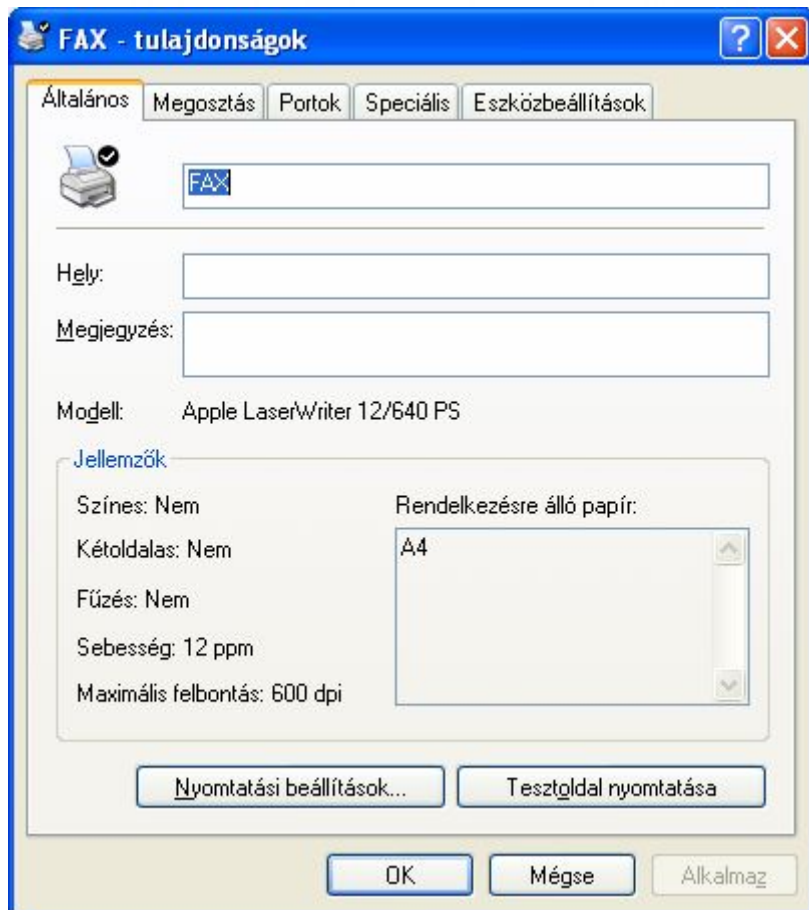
FAX - tulajdonságok

Általános | Megosztás | Portok | Speciális | Eszközbeállítások

FAX

Hely:

Megjegyzés:

Modell: Apple LaserWriter 12/640 PS

Jellemzők

Színes: Nem

Kétoldalas: Nem

Fűzés: Nem

Sebesség: 12 ppm

Maximális felbontás: 600 dpi

Rendelkezésre álló papír:

A4

Nyomtatási beállítások...

Tesztoldal nyomtatása

OK

Mégse

Alkalmaz